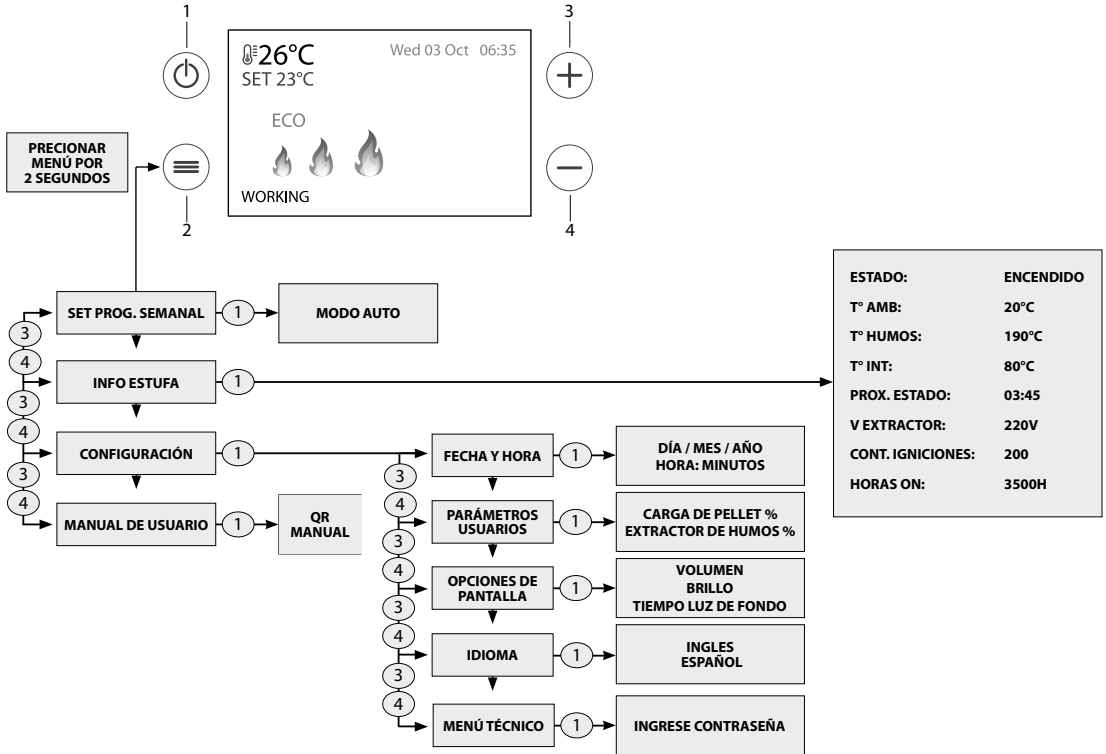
1

3

26°C
SET 23°C

Wed 03 Oct 06:35

ECO

WORKING

PRECIONAR MENÚ POR 2 SEGUNDOS

2

4

| ESTADO: | ENCENDIDO |
|---|---|
| T° AMB: | 20°C |
| T° HUMOS: | 190°C |
| T° INT: | 80°C |
| PROX. ESTADO: | 03:45 |
| V EXTRACTOR: | 220V |
| CONT. IGNICIONES: | 200 |
| HORAS ON: | 3500H |

SET PROG. SEMANAL
1
MODO AUTO

3
4
INFO ESTUFA
1

3
4
CONFIGURACIÓN
1

3
4
MANUAL DE USUARIO
1
QR MANUAL

FECHA Y HORA
1
DÍA / MES / AÑO
HORA: MINUTOS

3
4
PARÁMETROS USUARIOS
1
CARGA DE PELLET %
EXTRACTOR DE HUMOS %

3
4
OPCIONES DE PANTALLA
1
VOLUMEN
BRILLO
TIEMPO LUZ DE FONDO

3
4
IDIOMA
1
INGLES
ESPAÑOL

3
4
MENÚ TÉCNICO
1
INGRESE CONTRASEÑA